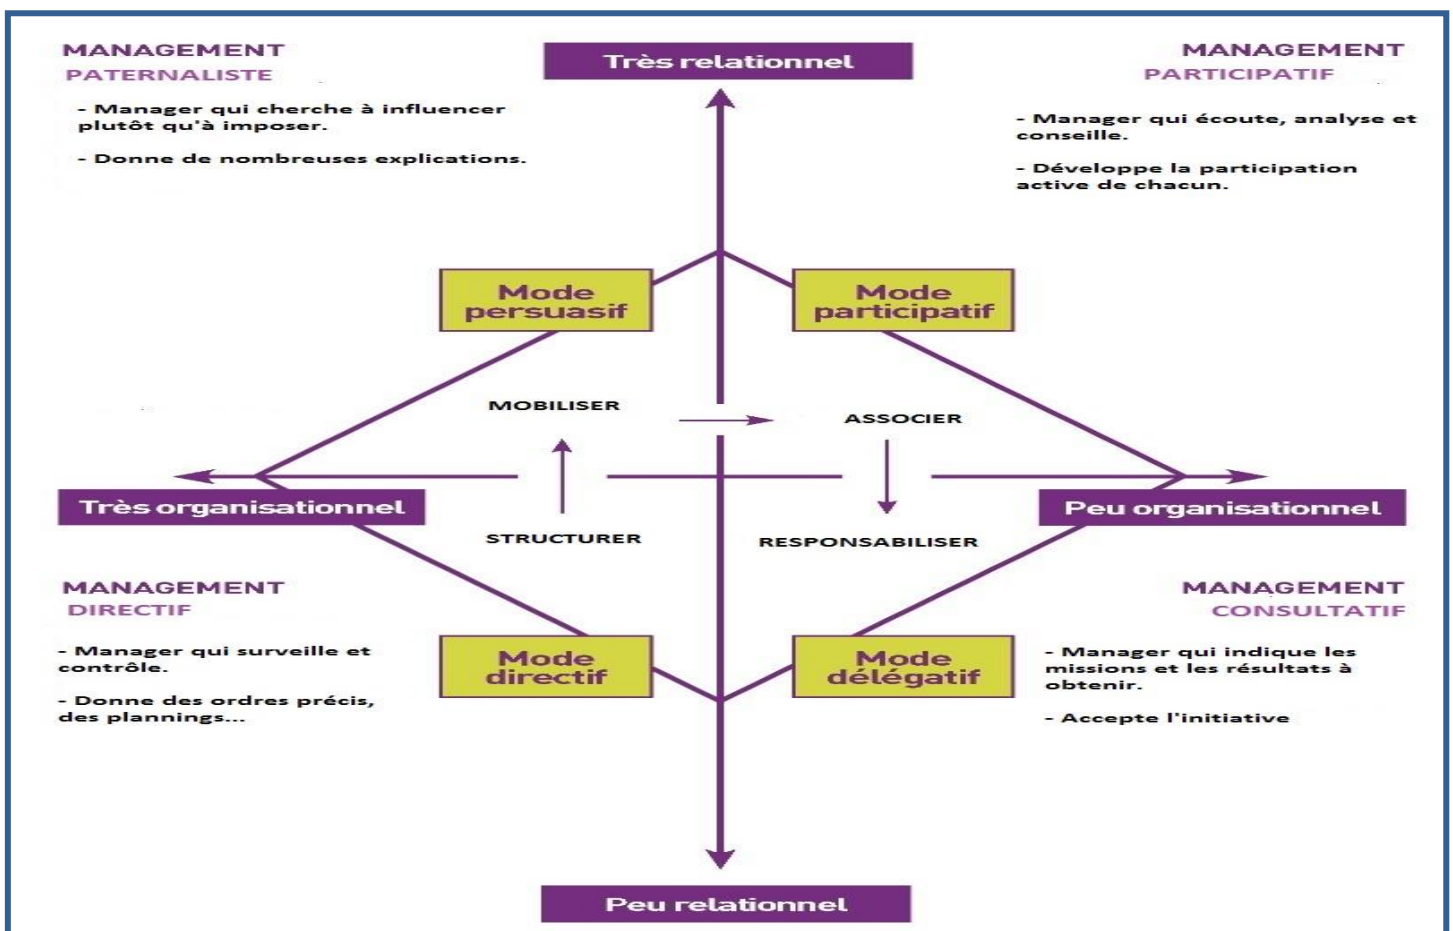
MANAGEMENT
PATERNALISTE

- Manager qui cherche à influencer plutôt qu'à imposer.

- Donne de nombreuses explications.

Très relationnel

MANAGEMENT
PARTICIPATIF

- Manager qui écoute, analyse et conseille.

- Développe la participation active de chacun.

Mode persuasif

Mode participatif

MOBILISER

ASSOCIER

Très organisationnel

Peu organisationnel

STRUCTURER

RESPONSABILISER

MANAGEMENT
DIRECTIF

- Manager qui surveille et contrôle.

- Donne des ordres précis, des plannings...

Mode directif

Mode délégatif

MANAGEMENT
CONSULTATIF

- Manager qui indique les missions et les résultats à obtenir.

- Accepte l'initiative

Peu relationnel